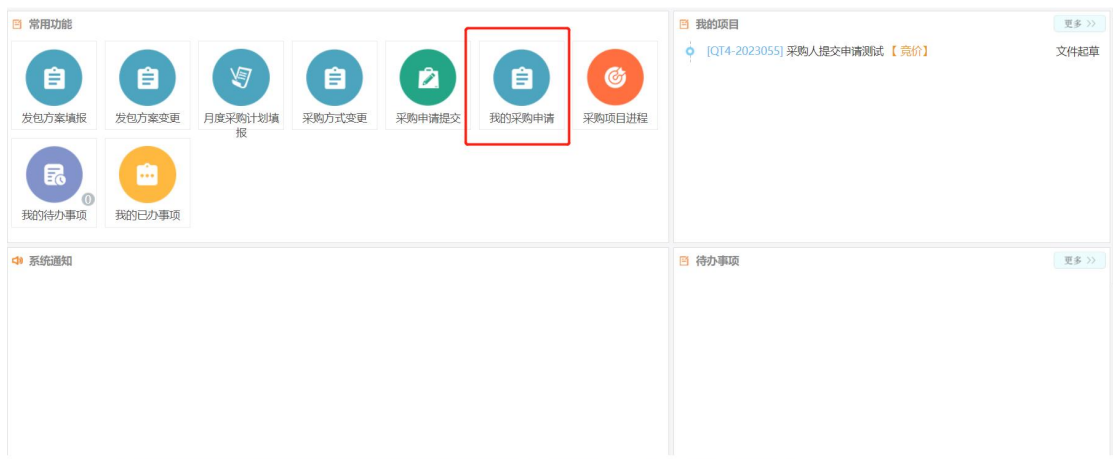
常用功能

发包方案填报
发包方案变更
月度采购计划填报
采购方式变更
采购申请提交
我的采购申请
采购项目进程
我的待办事项
0
我的已办事项

我的项目
更多 >>
[QT4-2023055] 采购人提交申请测试【竞价】 文件起草

系统通知

待办事项
更多 >>